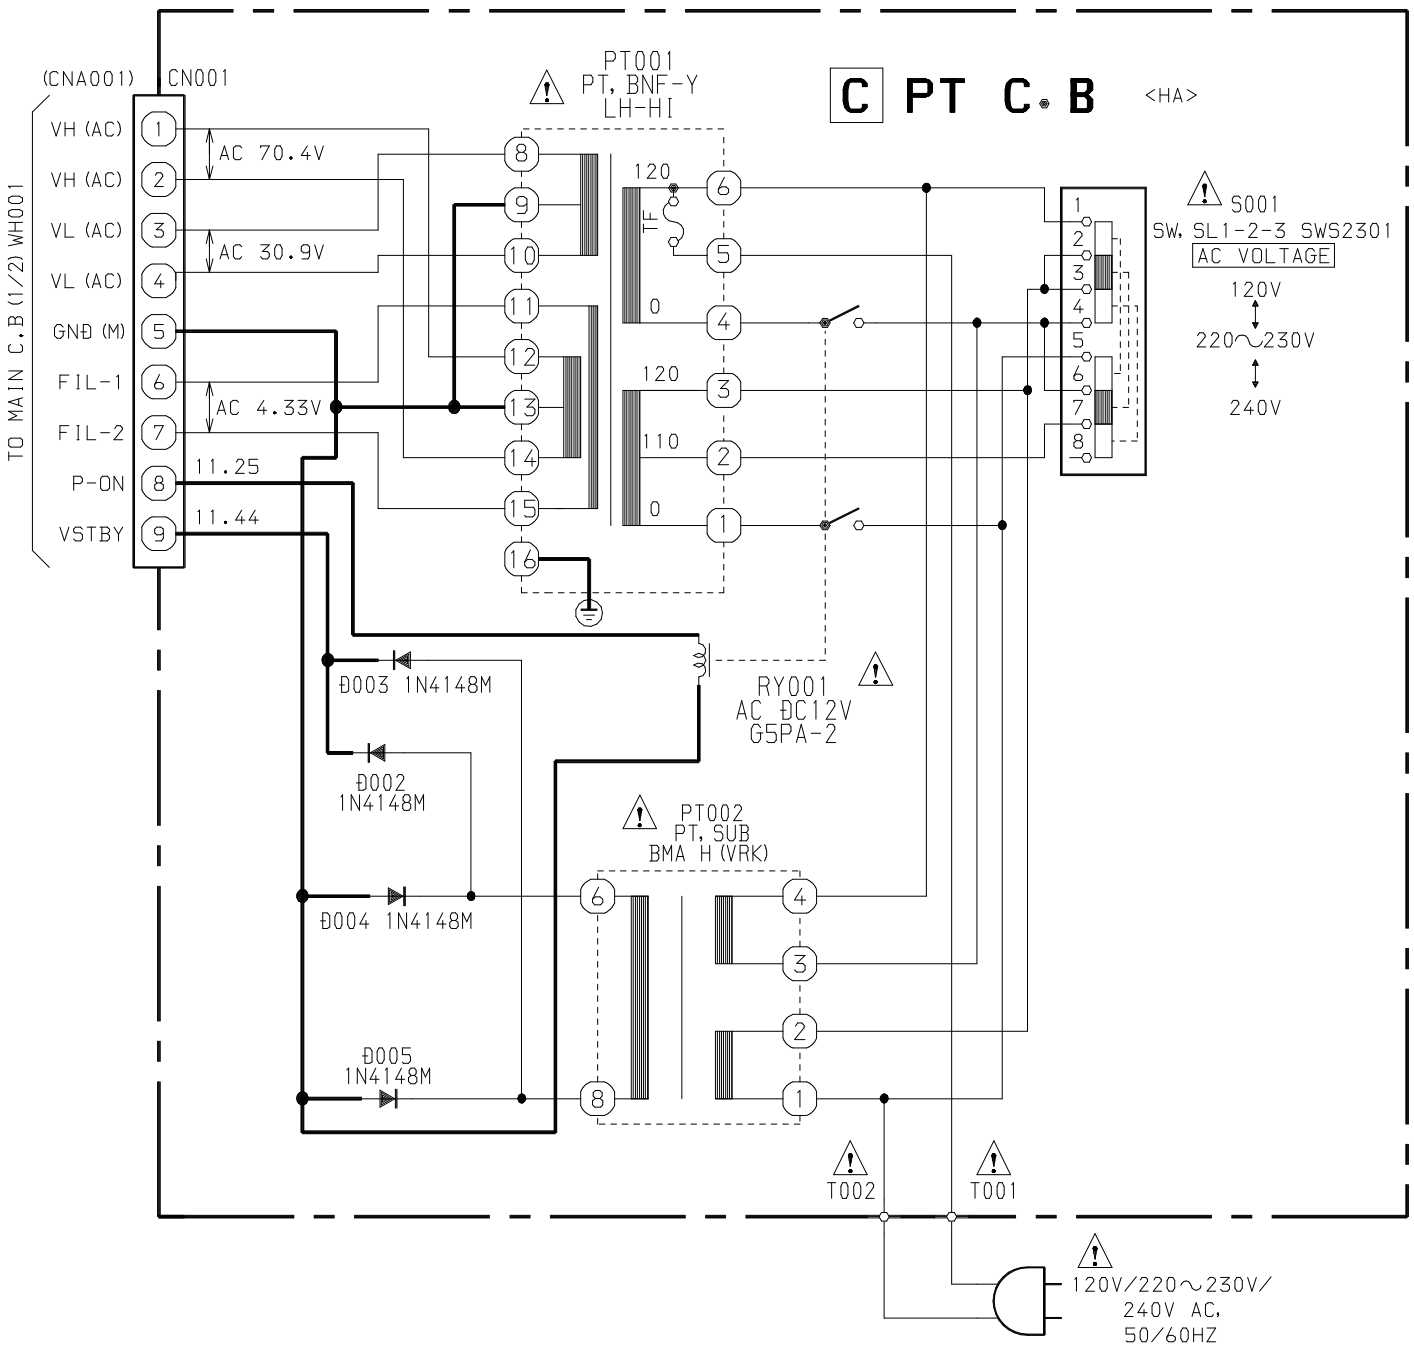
C PT C.B <HA>

(CNA001) CN001

TO MAIN C.B (1/2) WH001

VH (AC) 1
VH (AC) 2
VL (AC) 3
VL (AC) 4
GND (M) 5
FIL-1 6
FIL-2 7
P-ON 8
VSTBY 9

AC 70.4V
AC 30.9V
AC 4.33V
11.25
11.44

PT001
PT, BNF-Y
LH-HI

8 9 10 11 12 13 14 15 16

120
TF
0
120
110
0

6 5 4 3 2 1

S001
SW, SL1-2-3 SWS2301
AC VOLTAGE
120V
220~230V
240V

1 2 3 4 5 6 7 8

D003 1N4148M

D002
1N4148M

RY001
AC DC12V
G5PA-2

PT002
PT, SUB
BMA H (VRK)

D004 1N4148M

6 4 3 2 8 1

D005
1N4148M

T002
T001

120V/220~230V/
240V AC,
50/60HZ